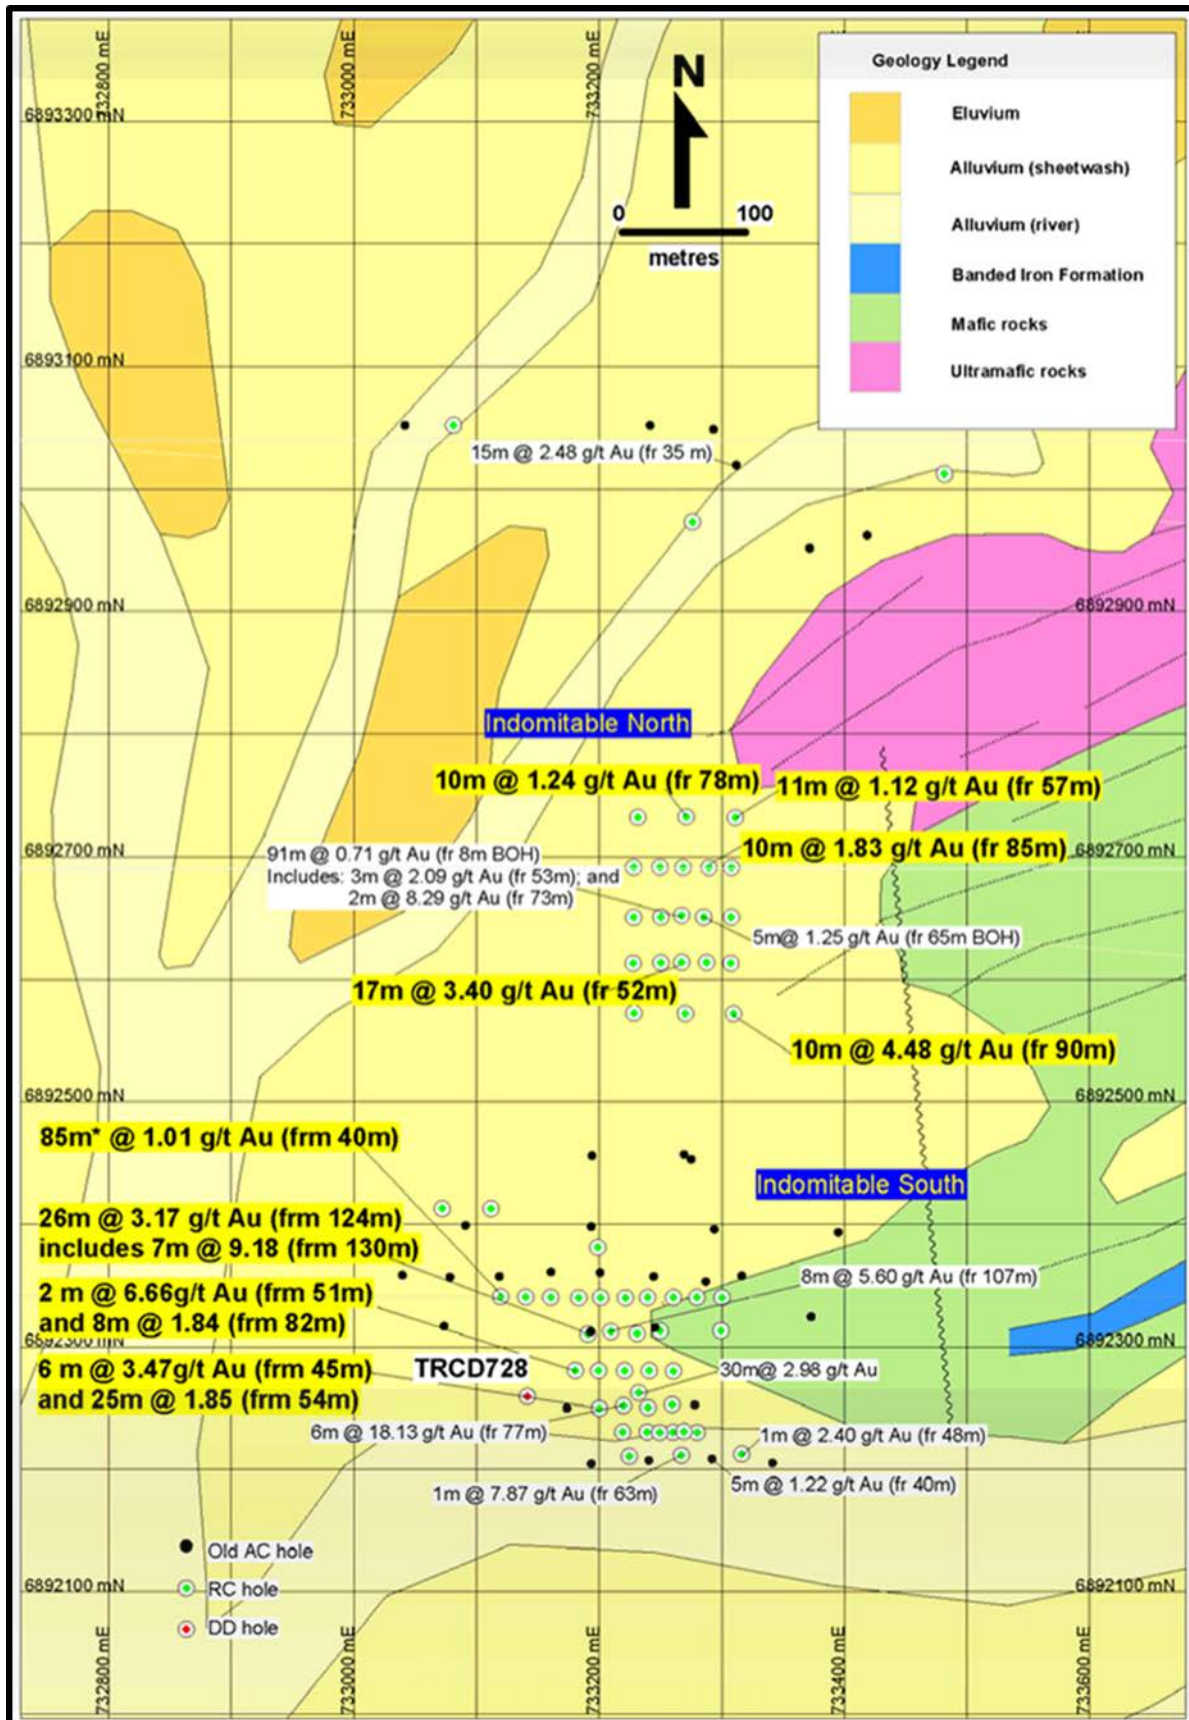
732800 mE
733000 mE
733200 mE
N
0
100
metres

Geology Legend
Eluvium
Alluvium (sheetwash)
Alluvium (river)
Banded Iron Formation
Mafic rocks
Ultramafic rocks

6893300 mN
6893100 mN
15m @ 2.48 g/t Au (fr 35 m)
6892900 mN
6892900 mN
Indomitable North
10m @ 1.24 g/t Au (fr 78m)
11m @ 1.12 g/t Au (fr 57m)
6892700 mN
91m @ 0.71 g/t Au (fr 8m BOH)
Includes: 3m @ 2.09 g/t Au (fr 53m); and
2m @ 8.29 g/t Au (fr 73m)
10m @ 1.83 g/t Au (fr 85m)
6892700 mN
5m@ 1.25 g/t Au (fr 65m BOH)
17m @ 3.40 g/t Au (fr 52m)
10m @ 4.48 g/t Au (fr 90m)
6892500 mN
6892500 mN
85m* @ 1.01 g/t Au (frm 40m)
Indomitable South
26m @ 3.17 g/t Au (frm 124m)
includes 7m @ 9.18 (frm 130m)
8m @ 5.60 g/t Au (fr 107m)
2 m @ 6.66g/t Au (frm 51m)
and 8m @ 1.84 (frm 82m)
6892300 mN
6892300 mN
6 m @ 3.47g/t Au (frm 45m)
and 25m @ 1.85 (frm 54m)
TRCD728
30m@ 2.98 g/t Au
6m @ 18.13 g/t Au (fr 77m)
1m @ 2.40 g/t Au (fr 48m)
1m @ 7.87 g/t Au (fr 63m)
5m @ 1.22 g/t Au (fr 40m)
Old AC hole
RC hole
DD hole
6892100 mN
6892100 mN
732800 mE
733000 mE
733200 mE
733400 mE
733600 mE